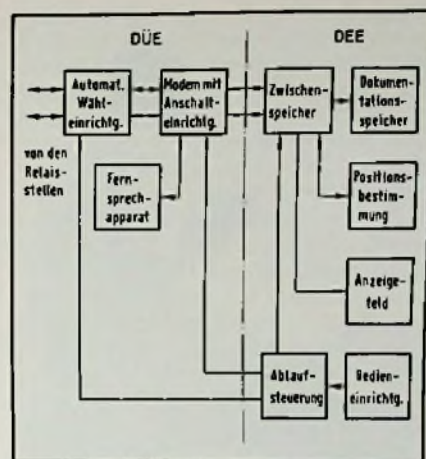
DÜE

DEE

Automat. Wähleinrichtg.

Modem mit Anschalteinrichtg.

Zwischenspeicher

Dokumentationsspeicher

von den Relaisstellen

Fernsprechapparat

Positionsbestimmung

Anzeigefeld

Ablaufsteuerung

Bedieneinrichtg.